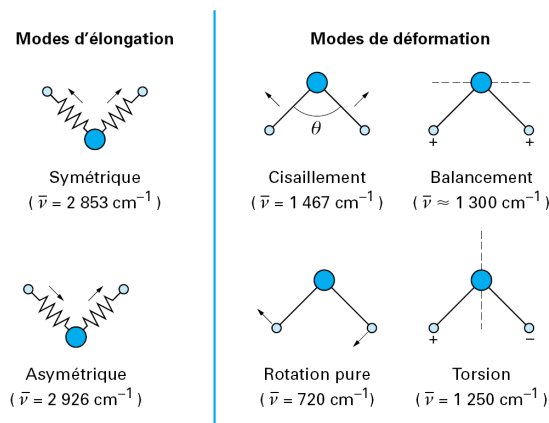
Modes d'élongation

Symétrique
( $\bar{\nu}$ = 2 853 cm$^{-1}$ )

Asymétrique
( $\bar{\nu}$ = 2 926 cm$^{-1}$ )

Modes de déformation

$\theta$

Cisaillement
( $\bar{\nu}$ = 1 467 cm$^{-1}$ )

+ +

Balancement
( $\bar{\nu} \approx$ 1 300 cm$^{-1}$ )

Rotation pure
( $\bar{\nu}$ = 720 cm$^{-1}$ )

+ −

Torsion
( $\bar{\nu}$ = 1 250 cm$^{-1}$ )